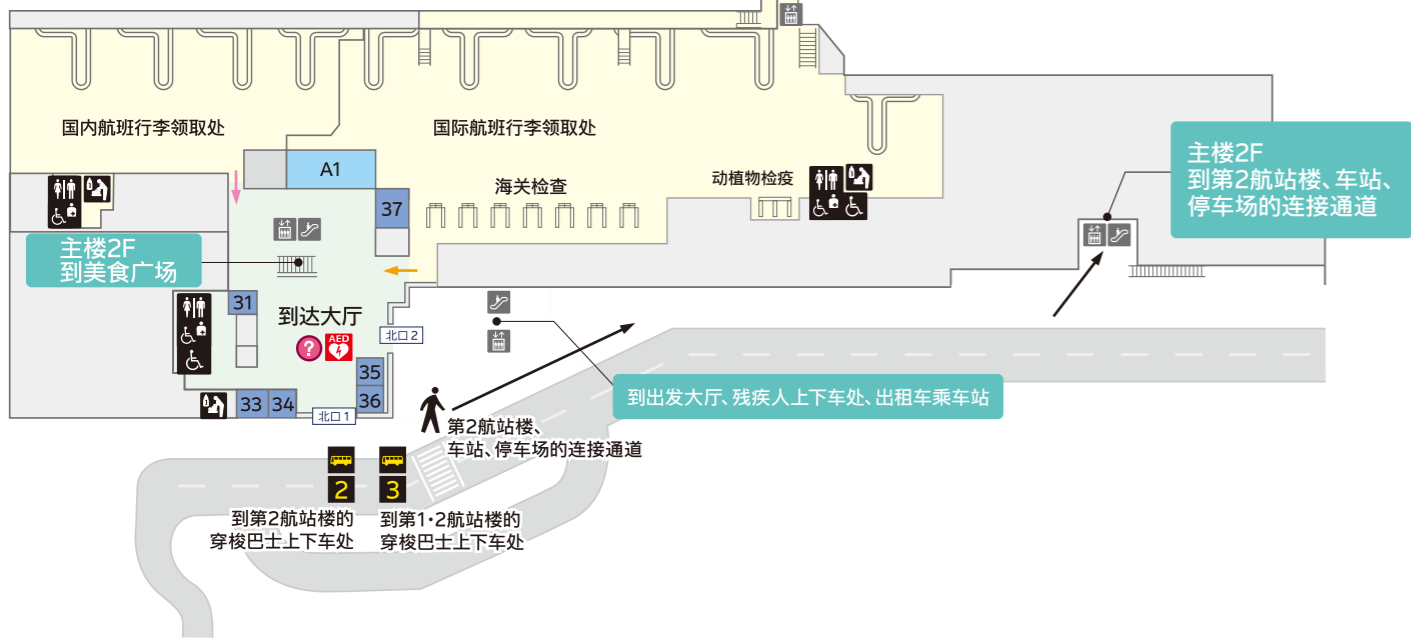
国内航班行李领取处

国际航班行李领取处

A1

37

海关检查

动植物检疫

主楼2F
到第2航站楼、车站、停车场的连接通道

主楼2F
到美食广场

31

到达大厅

AED

北口2

35

36

33

34

北口1

到出发大厅、残疾人上下车处、出租车乘车站

第2航站楼、
车站、停车场的连接通道

2

3

到第2航站楼的
穿梭巴士上下车处

到第1·2航站楼的
穿梭巴士上下车处